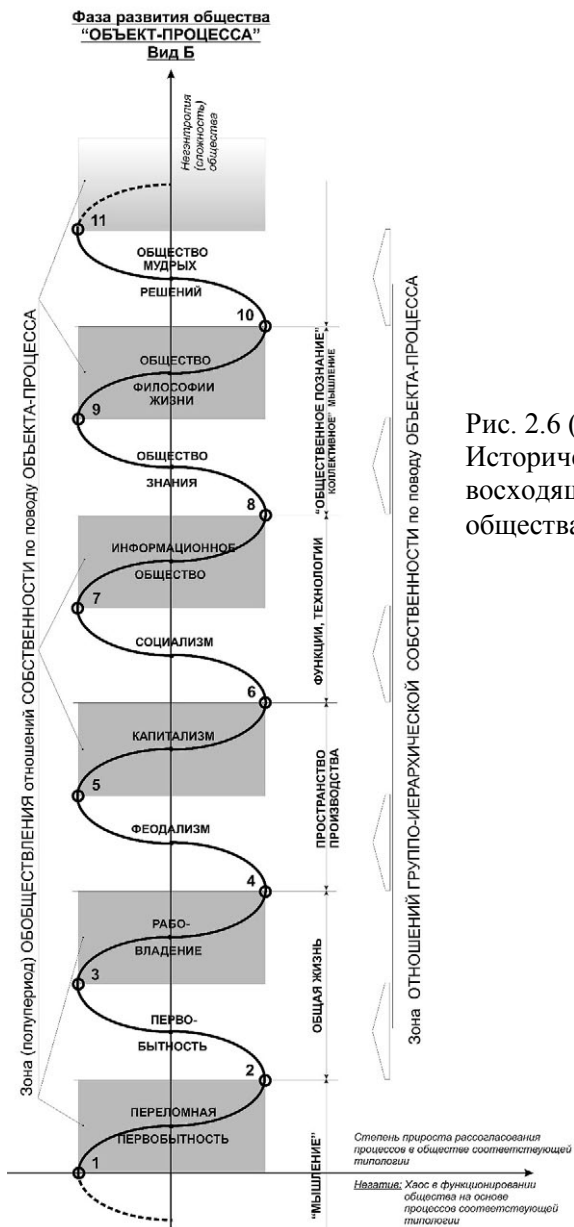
Фаза развития общества
"ОБЪЕКТ-ПРОЦЕССА"
Вид Б

Негэнтропия (сложность) общества

11

ОБЩЕСТВО МУДРЫХ РЕШЕНИЙ

10

ОБЩЕСТВО ФИЛОСОФИИ ЖИЗНИ

9

ОБЩЕСТВО ЗНАНИЯ

8

ИНФОРМАЦИОННОЕ ОБЩЕСТВО

7

СОЦИАЛИЗМ

6

КАПИТАЛИЗМ

5

ФЕОДАЛИЗМ

4

РАБО-ВЛАДЕНИЕ

3

ПЕРВО-БЫТНОСТЬ

2

ПЕРЕЛОМНАЯ ПЕРВОБЫТНОСТЬ

1

Зона (полупериод) ОБОБЩЕСТВЛЕНИЯ отношений СОБСТВЕННОСТИ по поводу ОБЪЕКТА-ПРОЦЕССА

"ОБЩЕСТВЕННОЕ ПОЗНАНИЕ" КОЛЛЕКТИВНОЕ МЫШЛЕНИЕ

ФУНКЦИИ, ТЕХНОЛОГИИ

ПРОСТРАНСТВО ПРОИЗВОДСТВА

ОБЩАЯ ЖИЗНЬ

"МЫШЛЕНИЕ"

Зона ОТНОШЕНИЙ ГРУППО-ИЕРАРХИЧЕСКОЙ СОБСТВЕННОСТИ по поводу ОБЪЕКТА-ПРОЦЕССА

Рис. 2.6 ([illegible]
Историче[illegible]
восходящ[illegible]
общества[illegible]

Степень прироста рассогласования процессов в обществе соответствующей типологии

Негатив: Хаос в функционировании общества на основе процессов соответствующей типологии